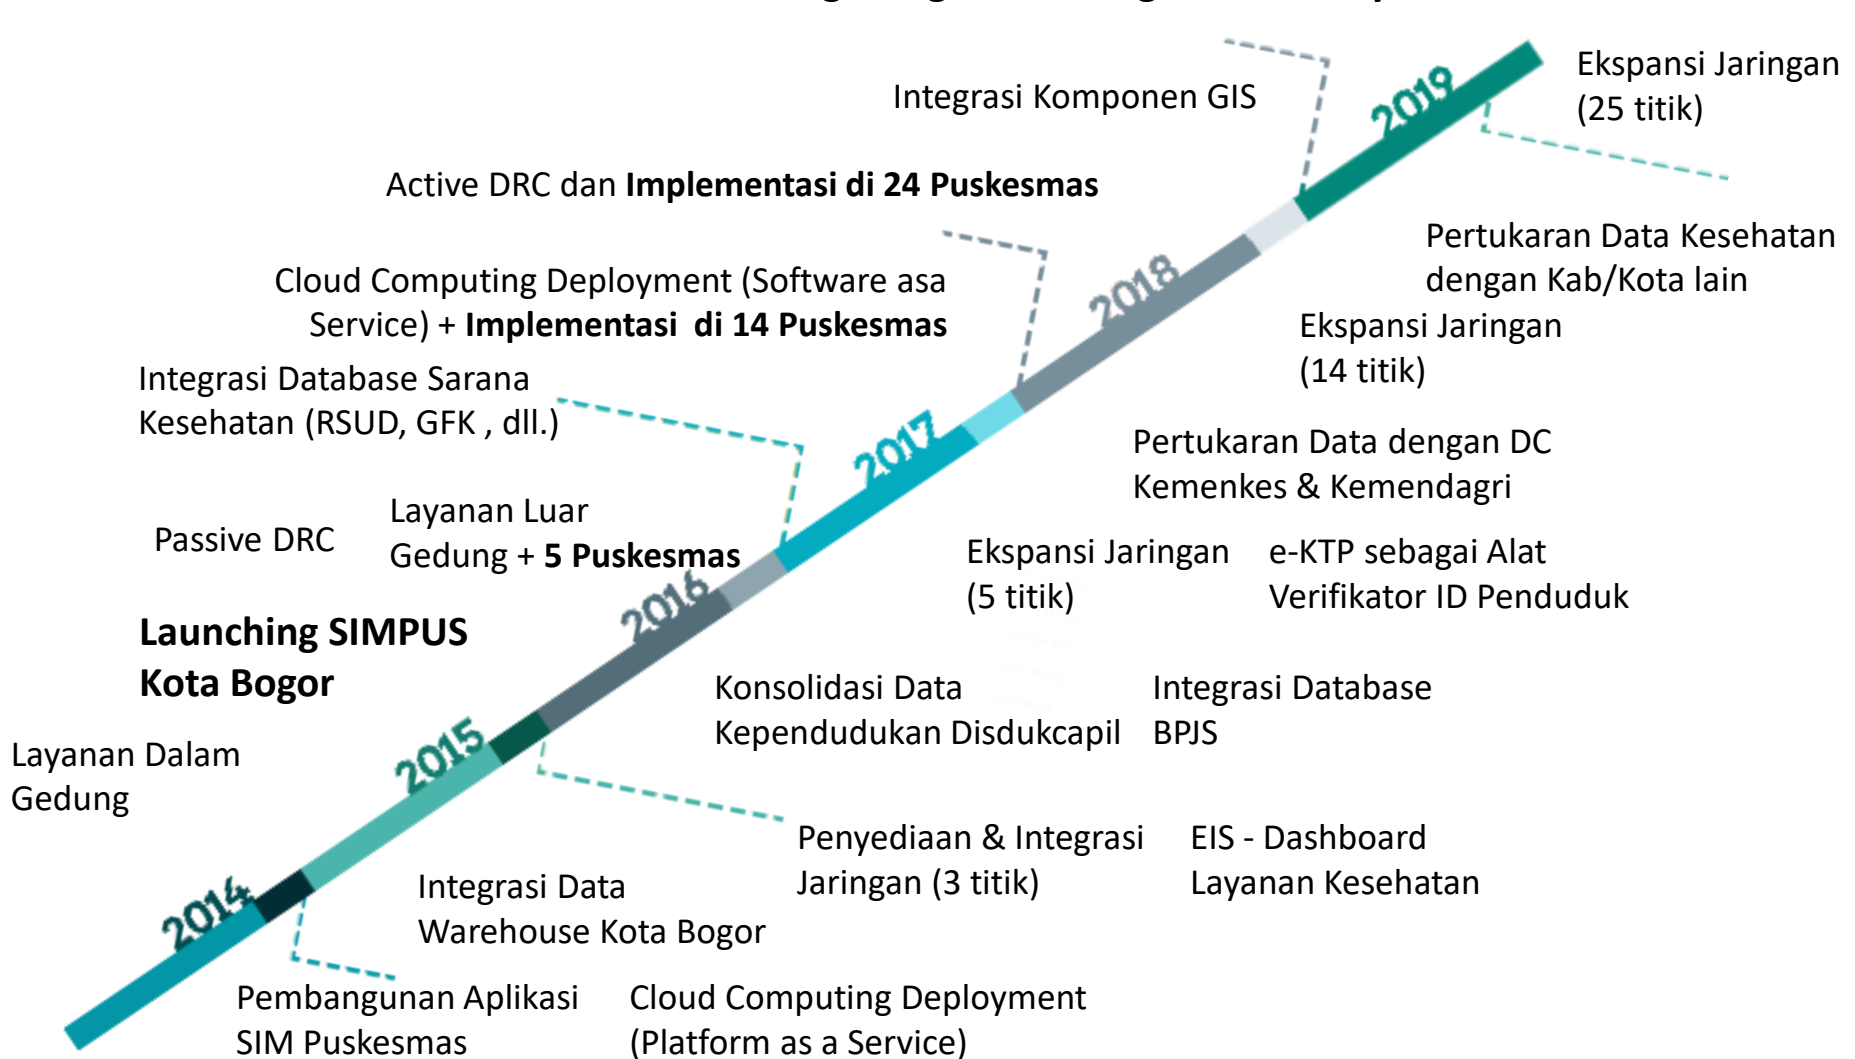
Integrasi Komponen GIS

Ekspansi Jaringan (25 titik)

2019

Active DRC dan **Implementasi di 24 Puskesmas**

Pertukaran Data Kesehatan dengan Kab/Kota lain

Cloud Computing Deployment (Software asa Service) + **Implementasi di 14 Puskesmas**

2018

Ekspansi Jaringan (14 titik)

Integrasi Database Sarana Kesehatan (RSUD, GFK , dll.)

2017

Pertukaran Data dengan DC Kemenkes & Kemendagri

Passive DRC

Layanan Luar Gedung + **5 Puskesmas**

Ekspansi Jaringan (5 titik)

e-KTP sebagai Alat Verifikator ID Penduduk

2016

**Launching SIMPUS Kota Bogor**

Konsolidasi Data Kependudukan Disdukcapil

Integrasi Database BPJS

2015

Layanan Dalam Gedung

Penyediaan & Integrasi Jaringan (3 titik)

EIS - Dashboard Layanan Kesehatan

Integrasi Data Warehouse Kota Bogor

2014

Pembangunan Aplikasi SIM Puskesmas

Cloud Computing Deployment (Platform as a Service)